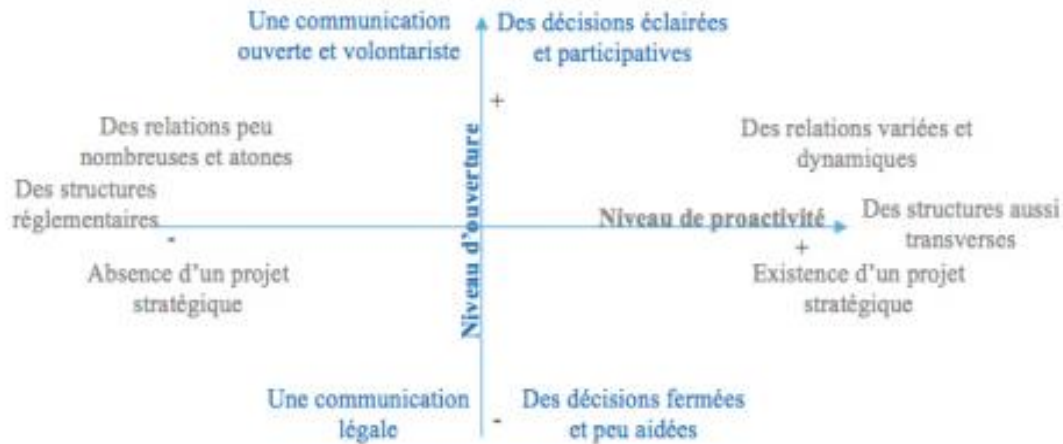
Une communication ouverte et volontariste

Des décisions éclairées et participatives

+

Des relations peu nombreuses et atones

Niveau d'ouverture

Des relations variées et dynamiques

Des structures réglementaires

-

Niveau de proactivité

Des structures aussi transverses

+

Absence d'un projet stratégique

Existence d'un projet stratégique

Une communication légale

-

Des décisions fermées et peu aidées